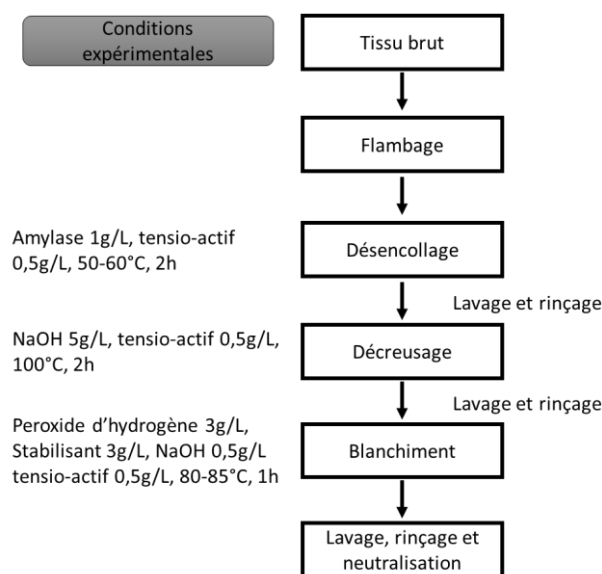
Conditions expérimentales

Tissu brut

Flambage

Amylase 1g/L, tensio-actif 0,5g/L, 50-60°C, 2h

Désencollage

Lavage et rinçage

NaOH 5g/L, tensio-actif 0,5g/L, 100°C, 2h

Décreusage

Lavage et rinçage

Peroxide d'hydrogène 3g/L, Stabilisant 3g/L, NaOH 0,5g/L tensio-actif 0,5g/L, 80-85°C, 1h

Blanchiment

Lavage, rinçage et neutralisation